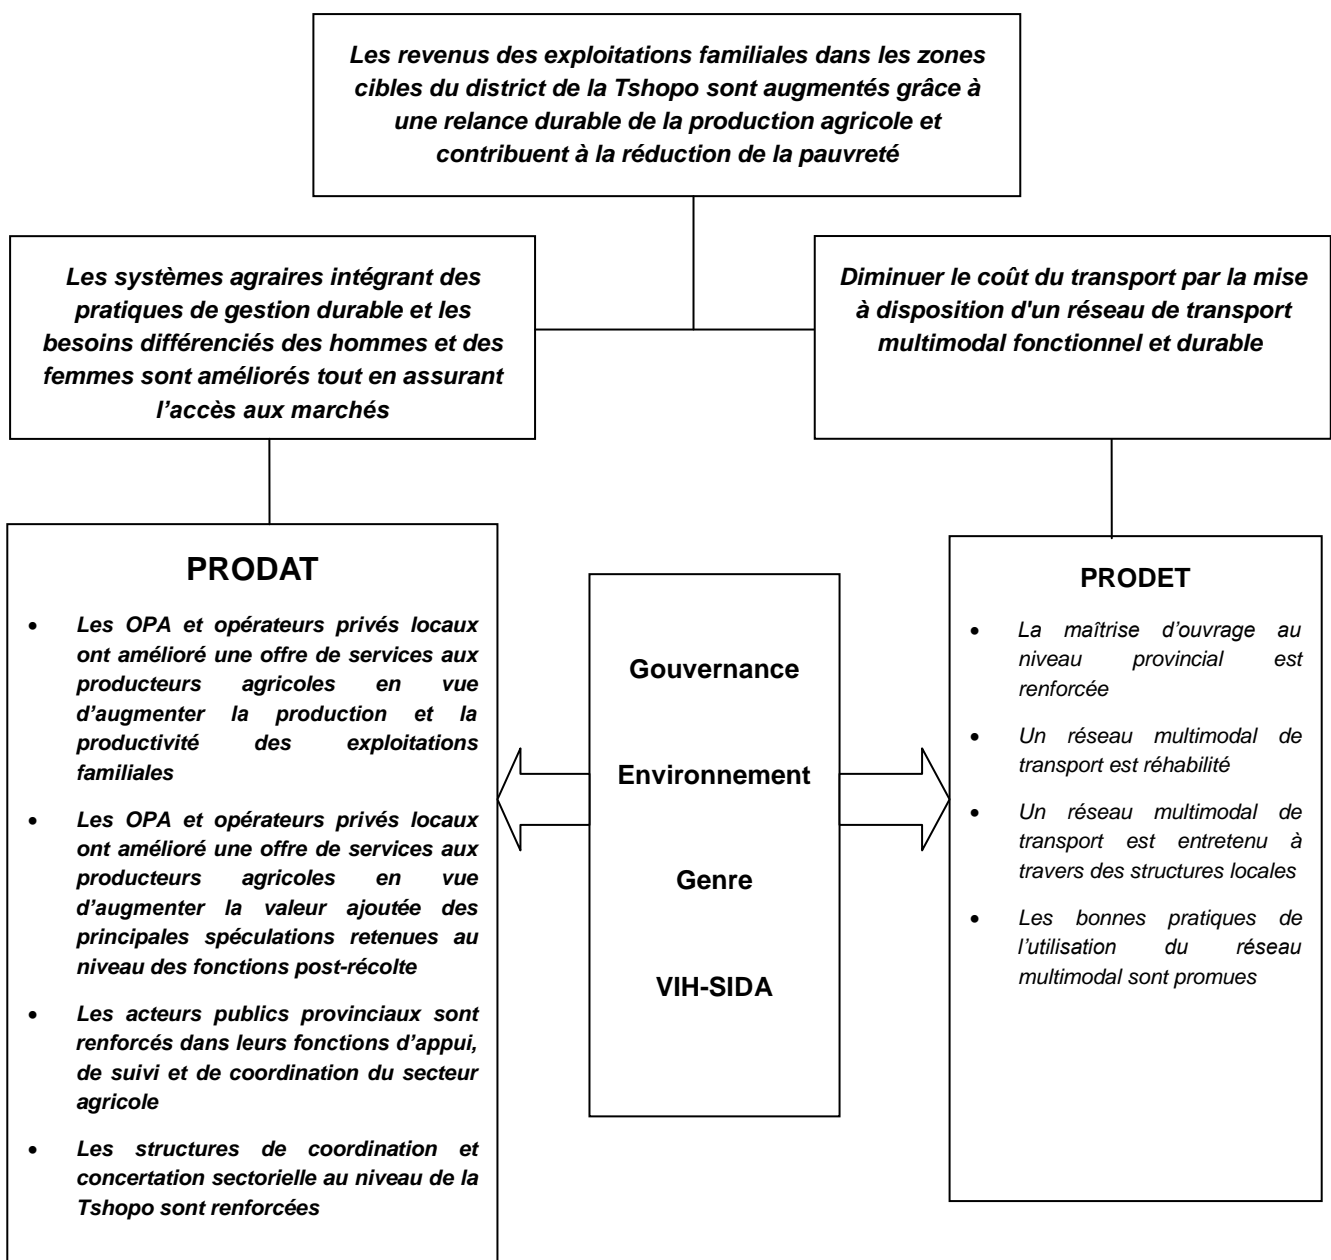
Les revenus des exploitations familiales dans les zones cibles du district de la Tshopo sont augmentés grâce à une relance durable de la production agricole et contribuent à la réduction de la pauvreté

Les systèmes agraires intégrant des pratiques de gestion durable et les besoins différenciés des hommes et des femmes sont améliorés tout en assurant l'accès aux marchés

Diminuer le coût du transport par la mise à disposition d'un réseau de transport multimodal fonctionnel et durable

PRODAT

- Les OPA et opérateurs privés locaux ont amélioré une offre de services aux producteurs agricoles en vue d'augmenter la production et la productivité des exploitations familiales
- Les OPA et opérateurs privés locaux ont amélioré une offre de services aux producteurs agricoles en vue d'augmenter la valeur ajoutée des principales spéculations retenues au niveau des fonctions post-récolte
- Les acteurs publics provinciaux sont renforcés dans leurs fonctions d'appui, de suivi et de coordination du secteur agricole
- Les structures de coordination et concertation sectorielle au niveau de la Tshopo sont renforcées

Gouvernance

Environnement

Genre

VIH-SIDA

PRODET

- La maîtrise d'ouvrage au niveau provincial est renforcée
- Un réseau multimodal de transport est réhabilité
- Un réseau multimodal de transport est entretenu à travers des structures locales
- Les bonnes pratiques de l'utilisation du réseau multimodal sont promues